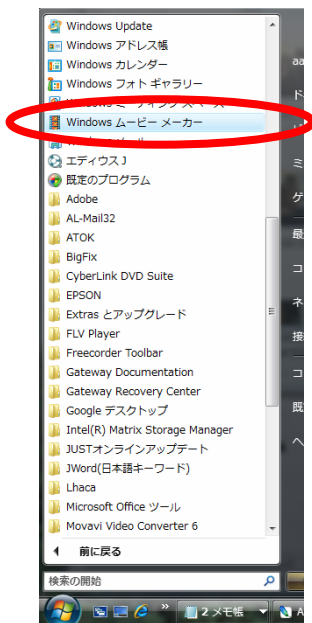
Windows Update
Windows アドレス帳
Windows カレンダー
Windows フォト ギャラリー
Windows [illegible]
Windows ムービー メーカー
Windows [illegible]
エディウスＪ
既定のプログラム
Adobe
AL-Mail32
ATOK
BigFix
CyberLink DVD Suite
EPSON
Extras とアップグレード
FLV Player
Freecorder Toolbar
Gateway Documentation
Gateway Recovery Center
Google デスクトップ
Intel(R) Matrix Storage Manager
JUSTオンラインアップデート
JWord(日本語キーワード)
Lhaca
Microsoft Office ツール
Movavi Video Converter 6
前に戻る
検索の開始
aa
ド
ミ
ゲ
最
コ
ネ
接
コ
既
ヘ
2 メモ帳
A